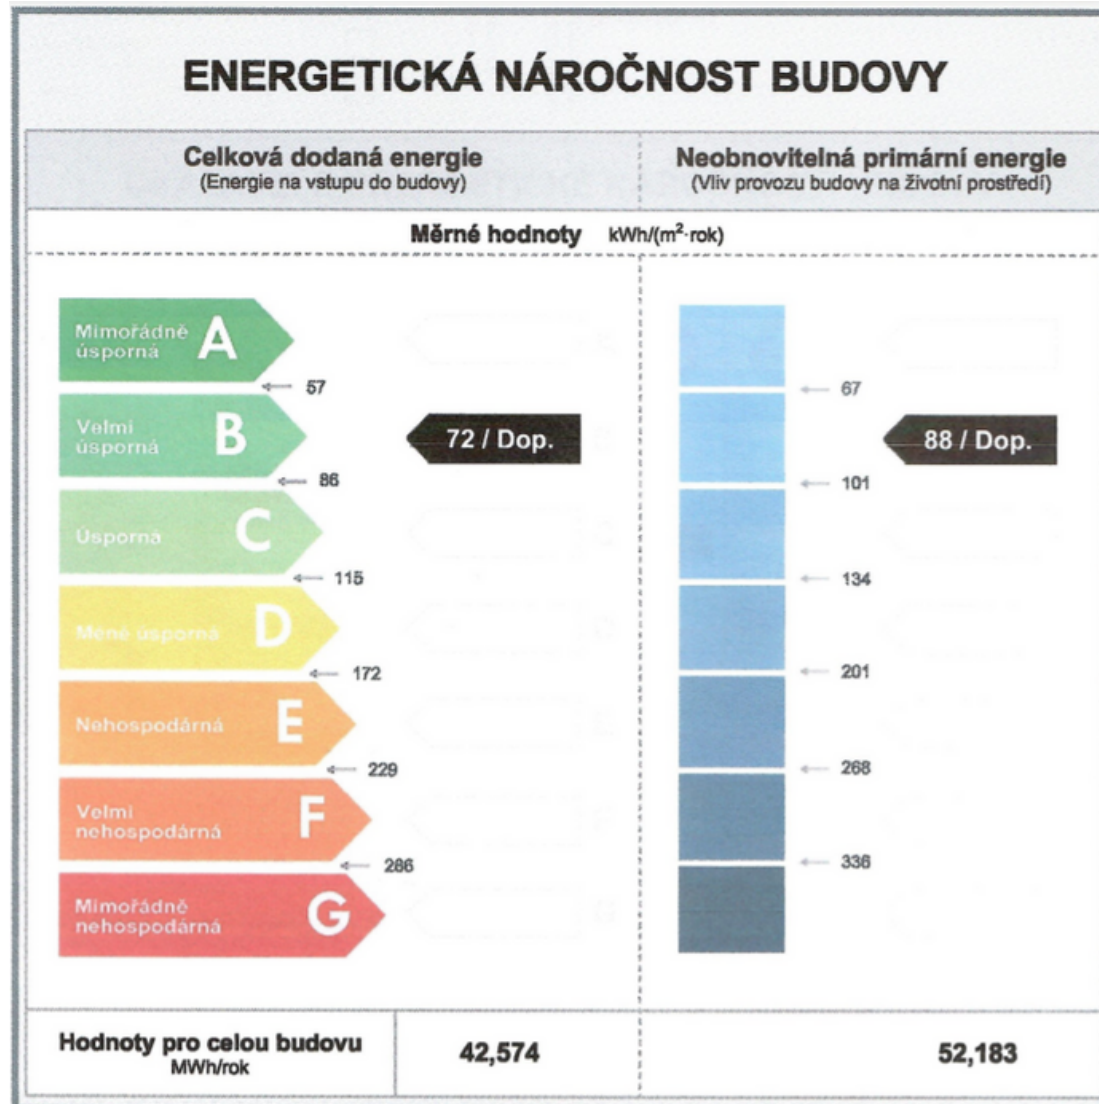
ENERGETICKÁ NÁROČNOST BUDOVY

Celková dodaná energie
(Energie na vstupu do budovy)

Neobnovitelná primární energie
(Vliv provozu budovy na životní prostředí)

Měrné hodnoty kWh/($m^2$·rok)

Mimořádně úsporná A

57

Velmi úsporná B

72 / Dop.

86

Úsporná C

115

Méně úsporná D

172

Nehospodárná E

229

Velmi nehospodárná F

286

Mimořádně nehospodárná G

67

88 / Dop.

101

134

201

268

336

| Hodnoty pro celou budovu MWh/rok | 42,574 | 52,183 |
|---|---|---|